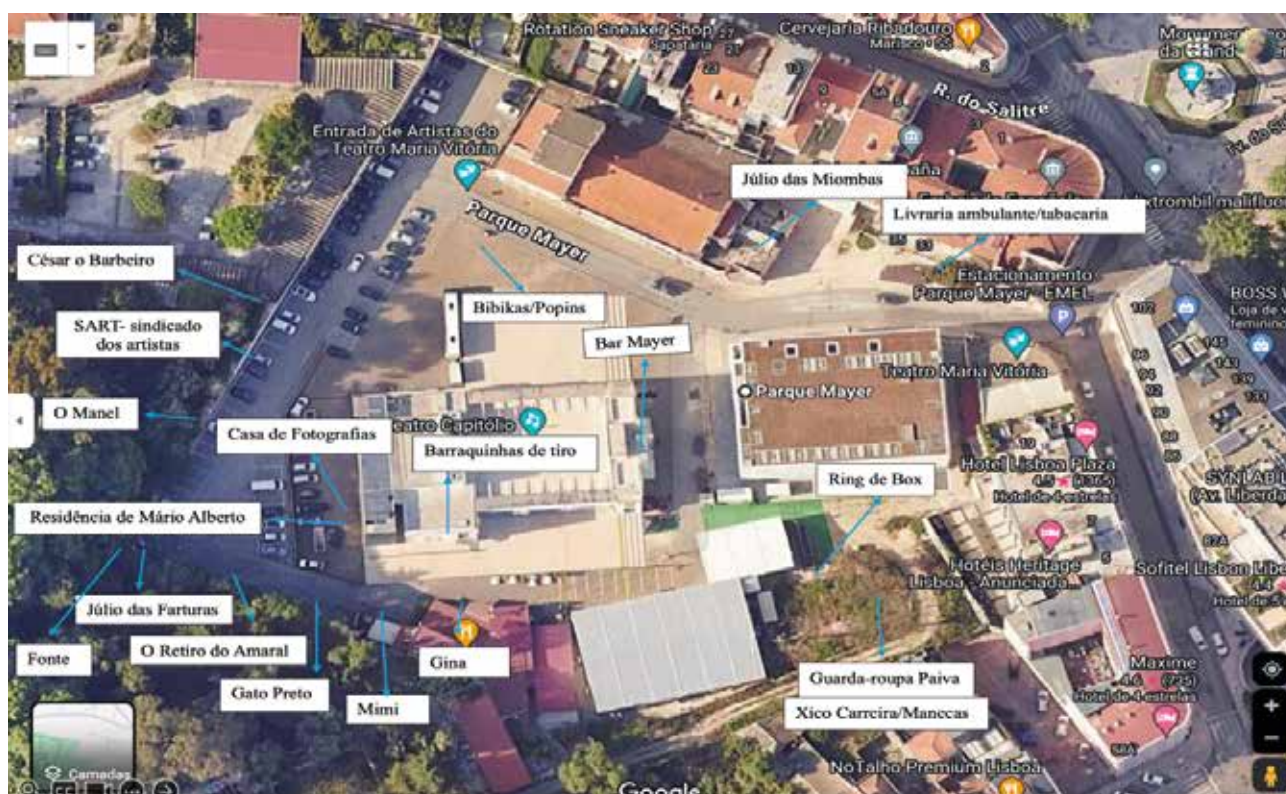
Rotation Sneaker Shop
Sapataria
Cervejaria Ribadouro
Marisco
Monumento da Grande
R. do Salitre
Entrada de Artistas do Teatro Maria Vitória
Júlio das Miombas
Livraria ambulante/tabacaria
Parque Mayer
Extrombil malifluo
César o Barbeiro
Estacionamento Parque Mayer - EMEL
BOSS
Bibikas/Popins
SART- sindicado dos artistas
Bar Mayer
Teatro Maria Vitória
Parque Mayer
O Manel
Casa de Fotografias
Teatro Capitólio
Barraquinhas de tiro
Hotel Lisboa Plaza
4,5 (365)
Hotel de 4 estrelas
SYNLAB (Av. Liberda
Ring de Box
Residência de Mário Alberto
Hotéis Heritage Lisboa - Anunciada
Sofitel Lisbon Libe
Hotel de 5
Júlio das Farturas
Fonte
O Retiro do Amaral
Gina
Maxime
4,6 (735)
Hotel de 4 estrelas
Gato Preto
Mimi
Guarda-roupa Paiva
Xico Carreira/Manecas
Camadas
Google
NoTalho Premium Lisboa